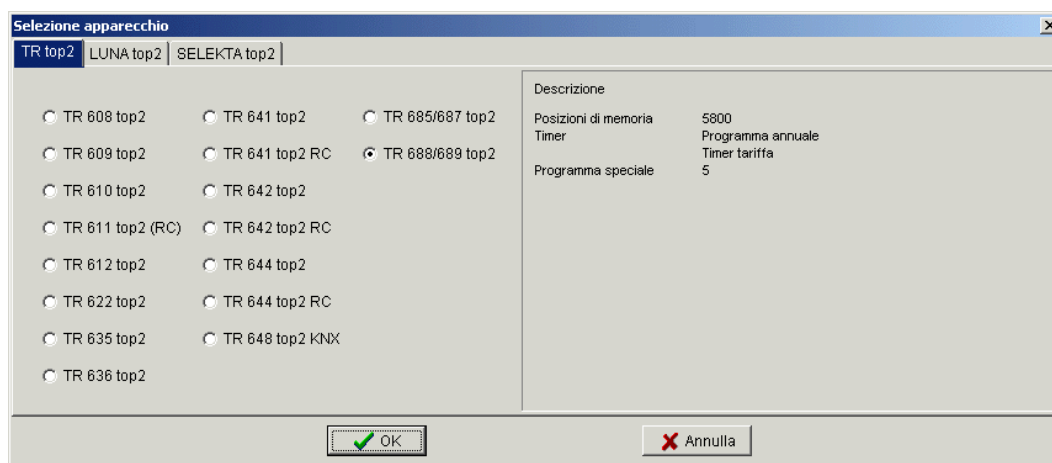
Selezione apparecchio

TR top2 | LUNA top2 | SELEKTA top2

TR 608 top2
TR 609 top2
TR 610 top2
TR 611 top2 (RC)
TR 612 top2
TR 622 top2
TR 635 top2
TR 636 top2

TR 641 top2
TR 641 top2 RC
TR 642 top2
TR 642 top2 RC
TR 644 top2
TR 644 top2 RC
TR 648 top2 KNX

TR 685/687 top2
TR 688/689 top2

Descrizione

| | |
|---|---|
| Posizioni di memoria | 5800 |
| Timer | Programma annuale |
| | Timer tariffa |
| Programma speciale | 5 |

OK
Annulla